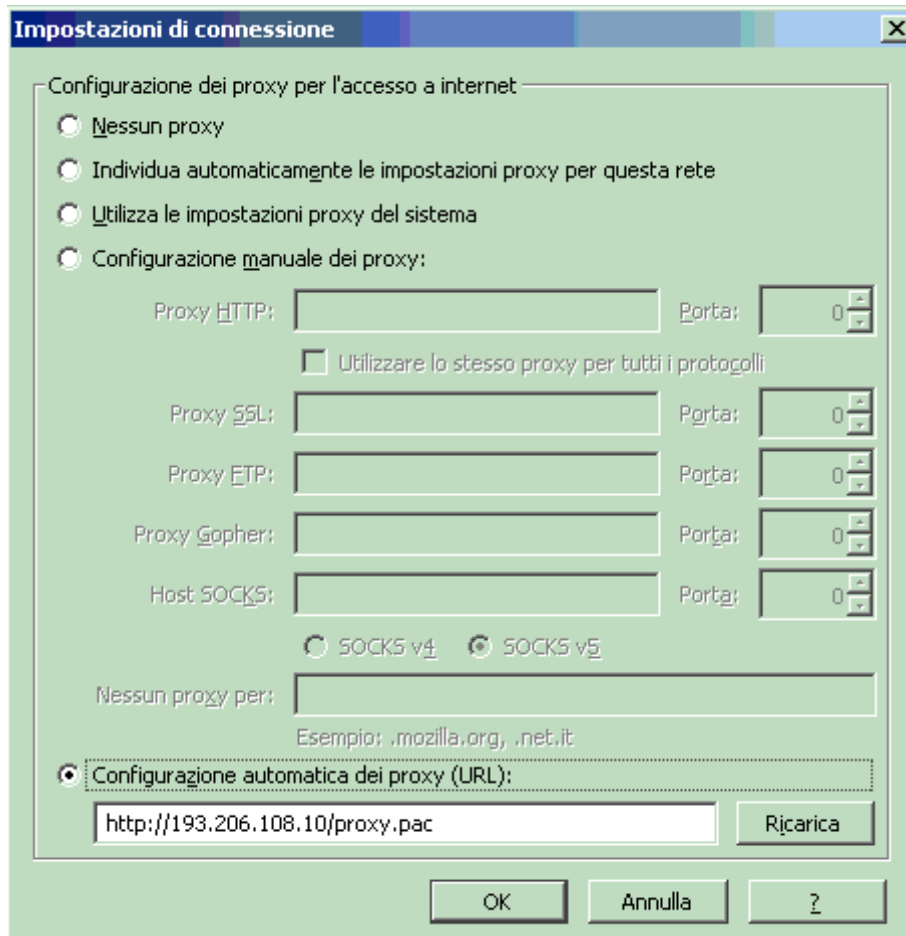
Impostazioni di connessione

X

Configurazione dei proxy per l'accesso a internet

Nessun proxy

Individua automaticamente le impostazioni proxy per questa rete

Utilizza le impostazioni proxy del sistema

Configurazione manuale dei proxy:

Proxy HTTP: Porta: 0

Utilizzare lo stesso proxy per tutti i protocolli

Proxy SSL: Porta: 0

Proxy FTP: Porta: 0

Proxy Gopher: Porta: 0

Host SOCKS: Porta: 0

SOCKS v4 SOCKS v5

Nessun proxy per:

Esempio: .mozilla.org, .net.it

Configurazione automatica dei proxy (URL):

http://193.206.108.10/proxy.pac

Ricarica

OK

Annulla

?